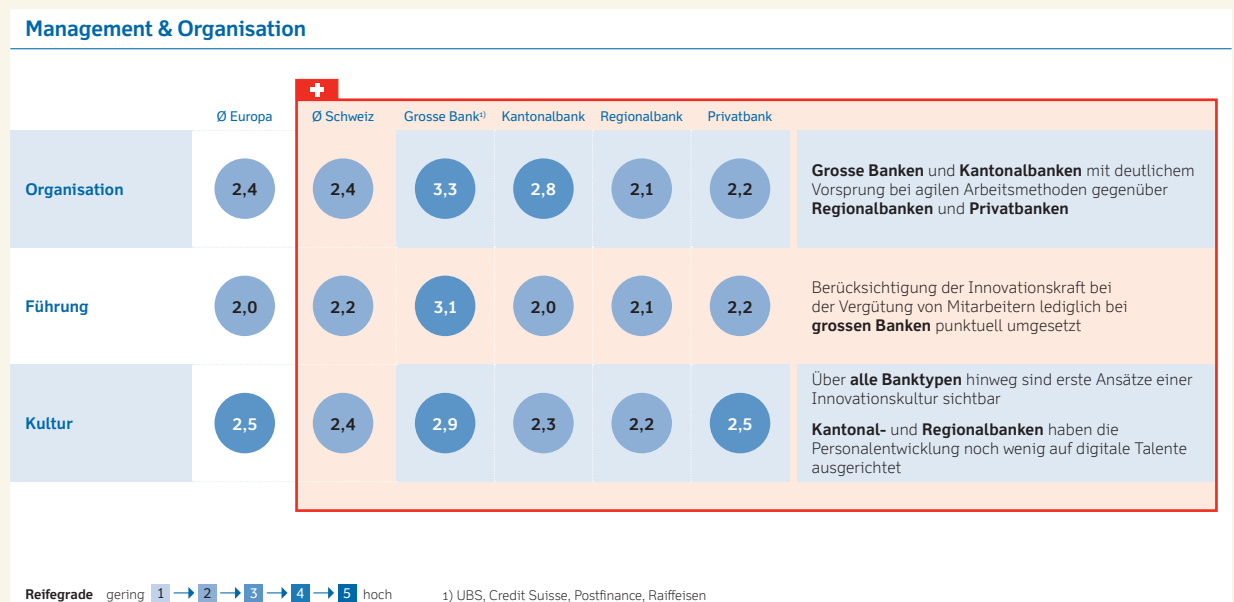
Management & Organisation

|  | Ø Europa | Ø Schweiz | Grosse Bank¹⁾ | Kantonalbank | Regionalbank | Privatbank |  |
|---|---|---|---|---|---|---|---|
| Organisation | 2,4 | 2,4 | 3,3 | 2,8 | 2,1 | 2,2 | **Grosse Banken** und **Kantonalbanken** mit deutlichem Vorsprung bei agilen Arbeitsmethoden gegenüber **Regionalbanken** und **Privatbanken** |
| Führung | 2,0 | 2,2 | 3,1 | 2,0 | 2,1 | 2,2 | Berücksichtigung der Innovationskraft bei der Vergütung von Mitarbeitern lediglich bei **grossen Banken** punktuell umgesetzt |
| Kultur | 2,5 | 2,4 | 2,9 | 2,3 | 2,2 | 2,5 | Über **alle Banktypen** hinweg sind erste Ansätze einer Innovationskultur sichtbar **Kantonal-** und **Regionalbanken** haben die Personalentwicklung noch wenig auf digitale Talente ausgerichtet |

Reifegrade gering 1 → 2 → 3 → 4 → 5 hoch

1) UBS, Credit Suisse, Postfinance, Raiffeisen